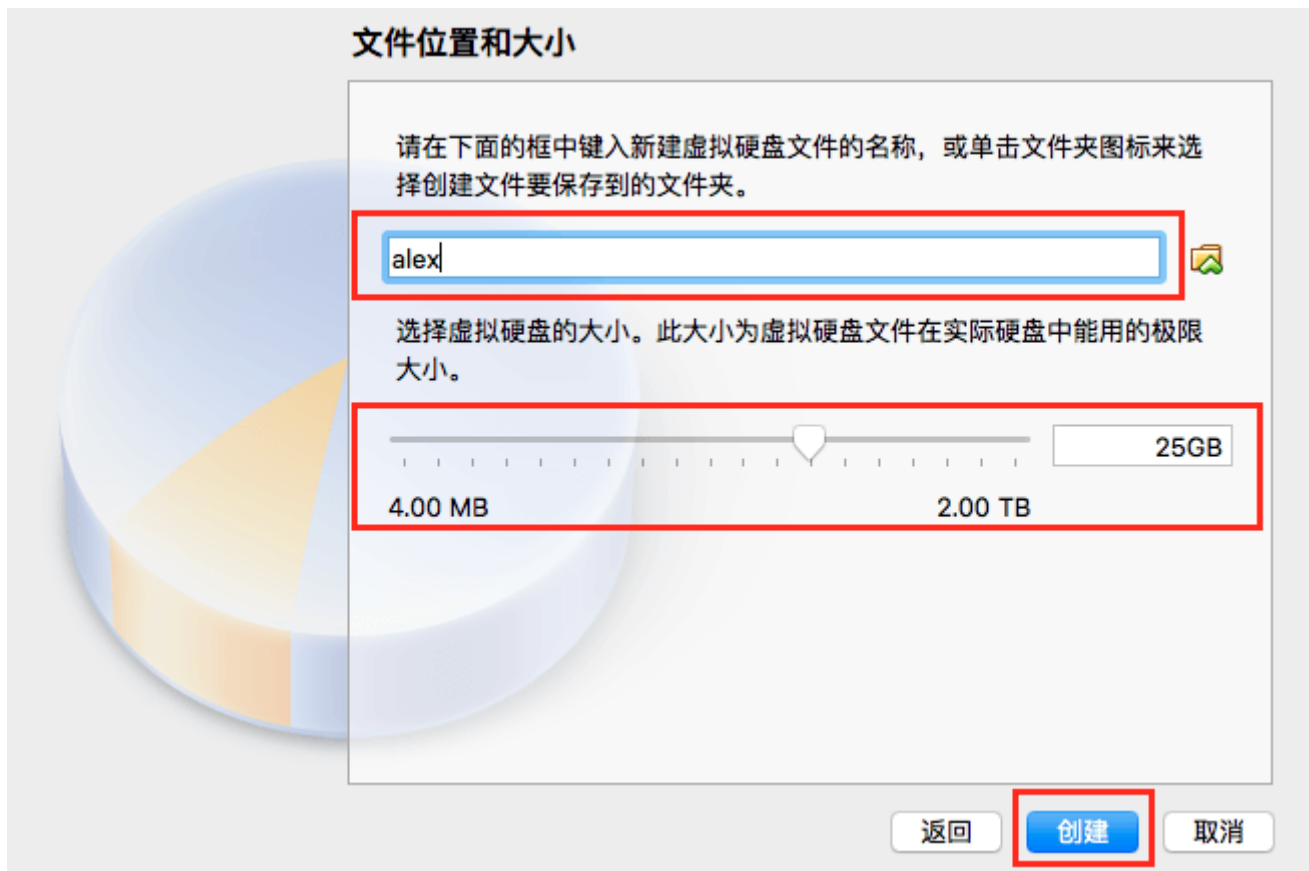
文件位置和大小

请在下面的框中键入新建虚拟硬盘文件的名称，或单击文件夹图标来选择创建文件要保存到的文件夹。

alex

选择虚拟硬盘的大小。此大小为虚拟硬盘文件在实际硬盘中能用的极限大小。

25GB

4.00 MB

2.00 TB

返回

创建

取消